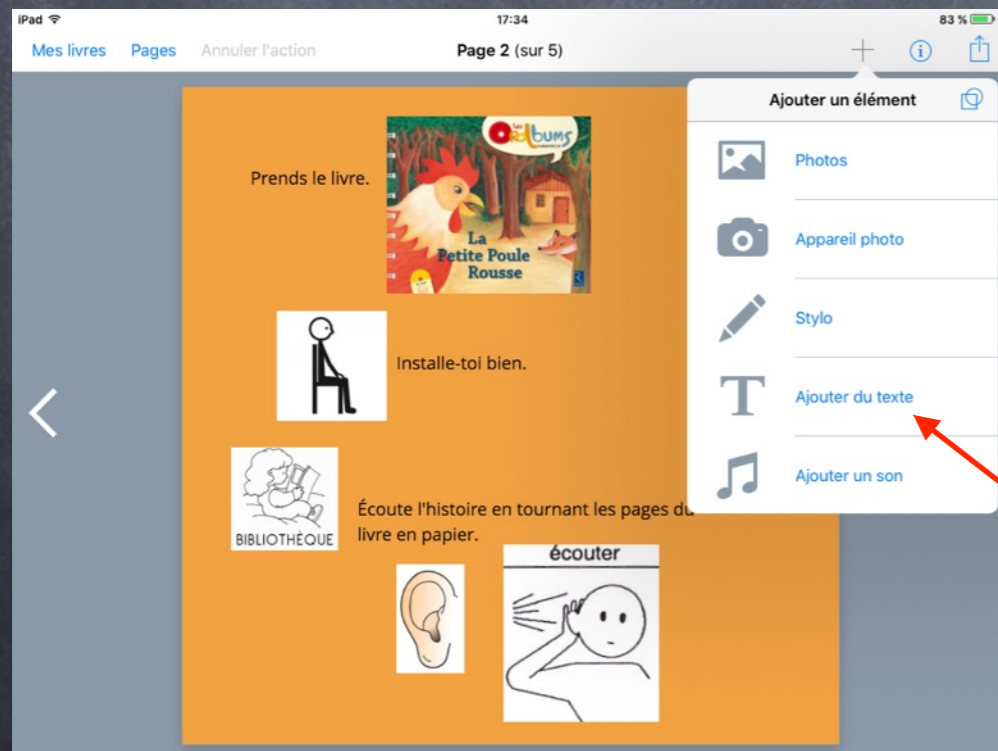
iPad
17:34
83 %
Mes livres
Pages
Annuler l'action
Page 2 (sur 5)

Ajouter un élément
Photos
Appareil photo
Stylo
Ajouter du texte
Ajouter un son

Prends le livre.

Les Ordalbums
La Petite Poule Rousse

Installe-toi bien.

BIBLIOTHÈQUE

Écoute l'histoire en tournant les pages du livre en papier.

écouter